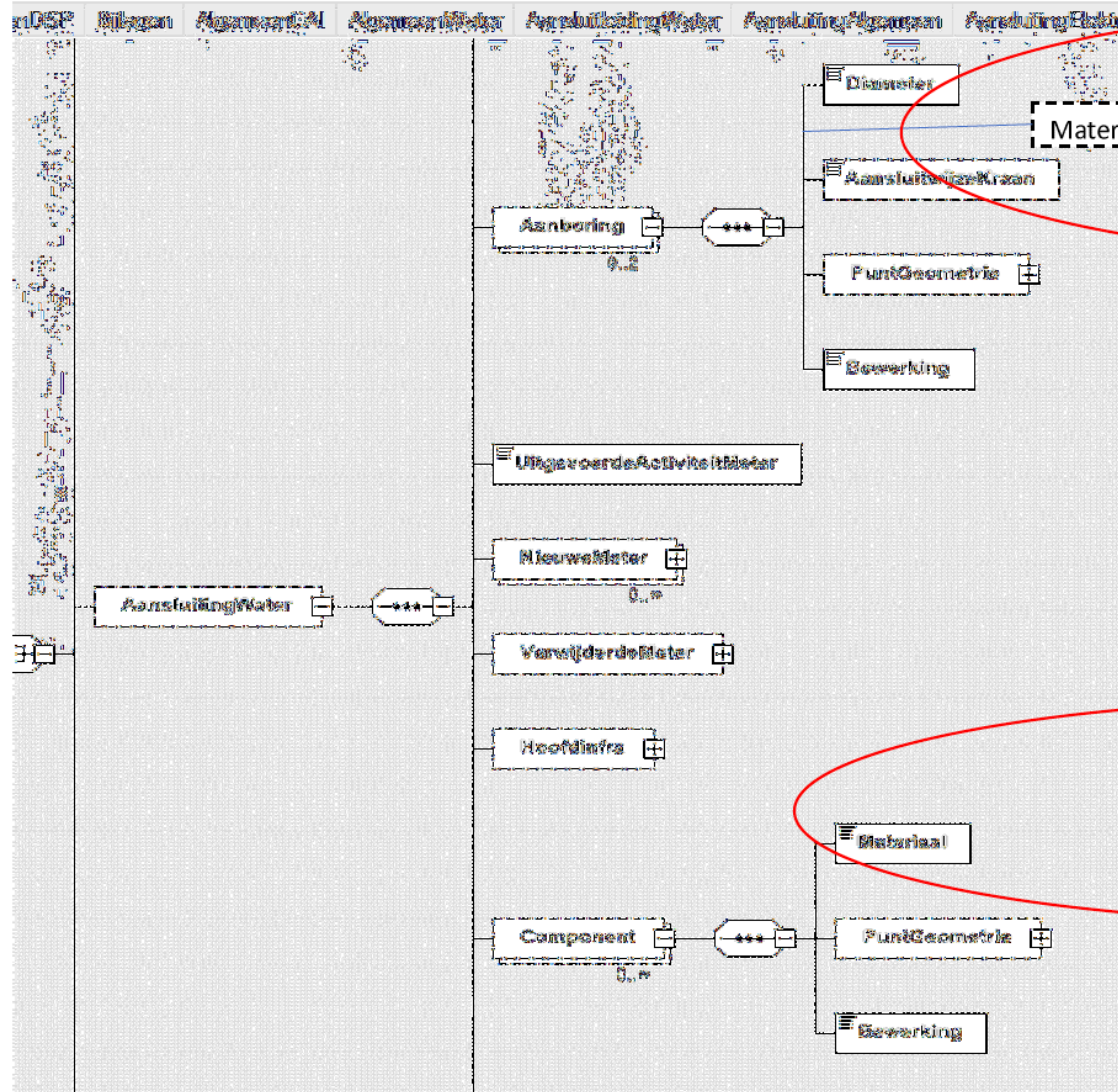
nDSP Bijlagen AlgemeenGAI AlgemeenMelding AansluitleidingWater AansluitingAlgemeen AansluitingElektr

Diameter

Mater

AansluitenijzerKraan

Aanboring

0..2

PuntGeometrie

Bewerking

UitgevoerdeActiviteitMeter

NieuweMeter

0..*

AansluitingWater

VerwijderdeMeter

HoofdInfra

Materiaal

Component

0..*

PuntGeometrie

Bewerking